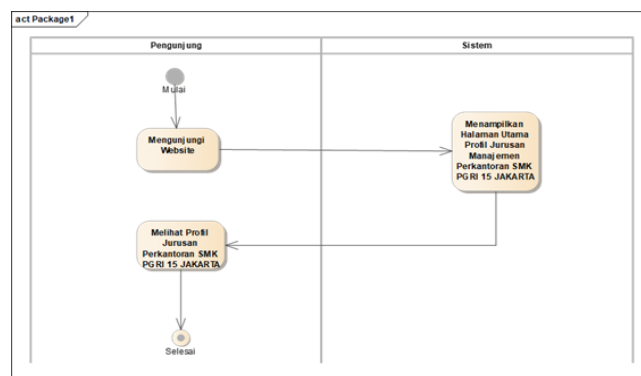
act Package1

Pengunjung

Sistem

Mulai

Mengunjungi Website

Menampilkan Halaman Utama Profil Jurusan Manajemen Perkantoran SMK PGRI 15 JAKARTA

Melihat Profil Jurusan Perkantoran SMK PGRI 15 JAKARTA

Selesai